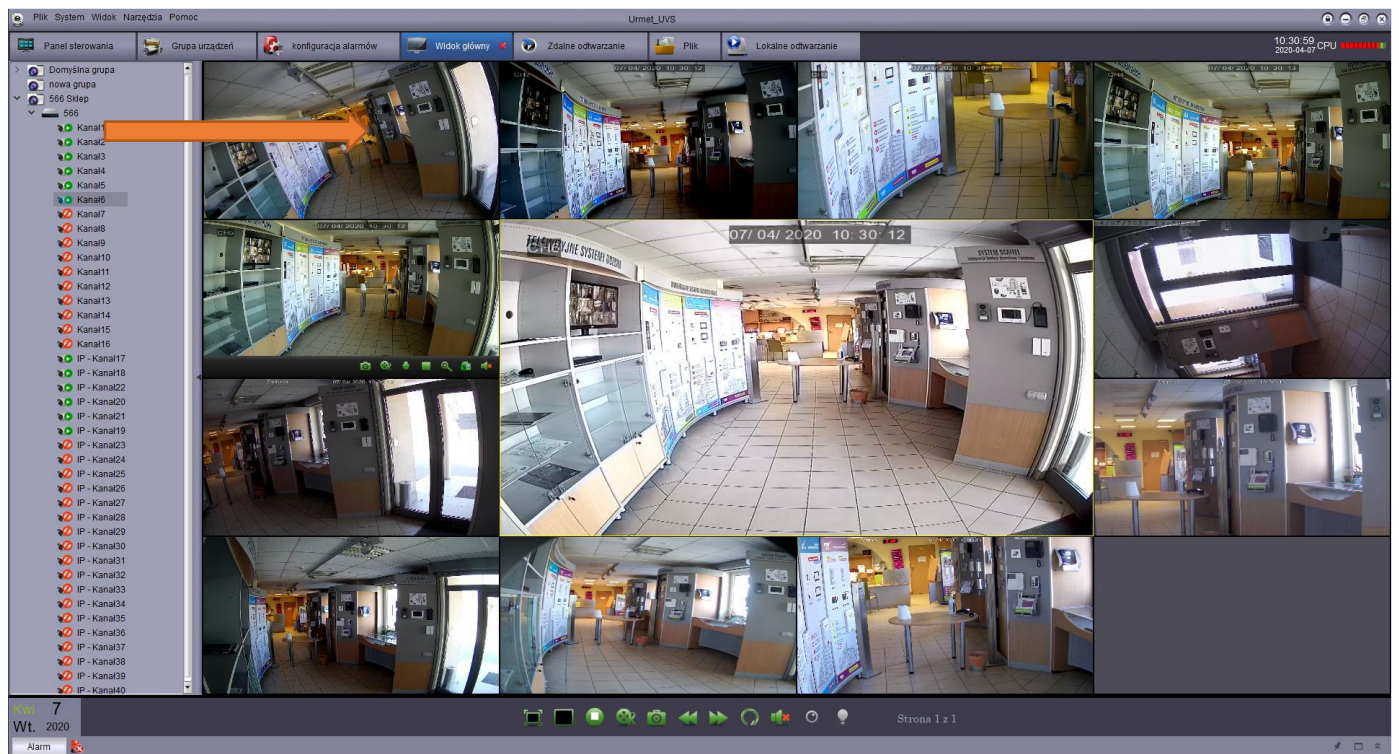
Plik System Widok Narzędzia Pomoc

Urmet_UVS

Panel sterowania
Grupa urządzeń
konfiguracja alarmów
Widok główny
Zdalne odtwarzanie
Plik
Lokalne odtwarzanie

10:30:59
2020-04-07 CPU

Domyślna grupa
nowa grupa
566 Sklep
566
Kanal1
Kanal2
Kanal3
Kanal4
Kanal5
Kanal6
Kanal7
Kanal8
Kanal9
Kanal10
Kanal11
Kanal12
Kanal13
Kanal14
Kanal15
Kanal16
IP - Kanal17
IP - Kanal18
IP - Kanal22
IP - Kanal20
IP - Kanal21
IP - Kanal19
IP - Kanal23
IP - Kanal24
IP - Kanal25
IP - Kanal26
IP - Kanal27
IP - Kanal28
IP - Kanal29
IP - Kanal30
IP - Kanal31
IP - Kanal32
IP - Kanal33
IP - Kanal34
IP - Kanal35
IP - Kanal36
IP - Kanal37
IP - Kanal38
IP - Kanal39
IP - Kanal40

07/04/2020 10:30:12
07/04/2020 10:30:12
07/04/2020 10:30:12
07/04/2020 10:30:12
07/04/2020 10:30:12

SYSTEM SCANTI

Kwi 7
Wt. 2020

Strona 1 z 1

Alarm